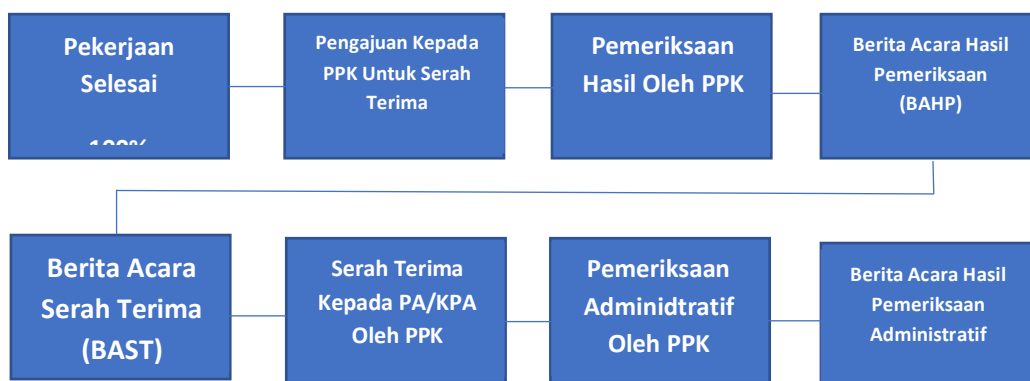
Pekerjaan Selesai

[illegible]

Pengajuan Kepada PPK Untuk Serah Terima

Pemeriksaan Hasil Oleh PPK

Berita Acara Hasil Pemeriksaan (BAHP)

Berita Acara Serah Terima (BAST)

Serah Terima Kepada PA/KPA Oleh PPK

Pemeriksaan Adminidtratif Oleh PPK

Berita Acara Hasil Pemeriksaan Administratif